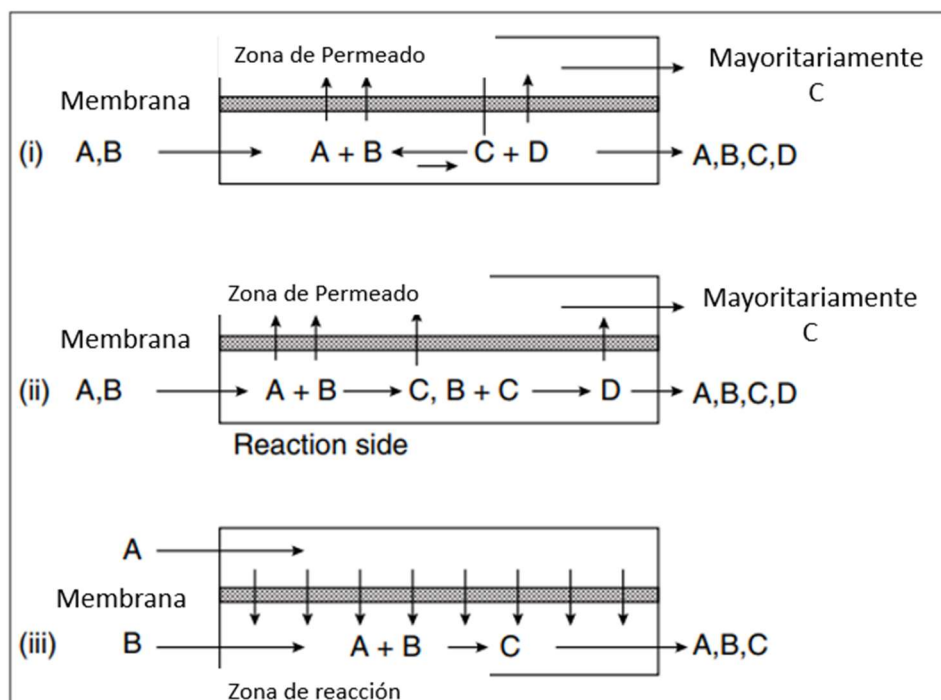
Zona de Permeado

Mayoritariamente C

Membrana

(i) A,B

A + B ⇄ C + D

A,B,C,D

Zona de Permeado

Mayoritariamente C

Membrana

(ii) A,B

A + B ⟶ C, B + C ⟶ D

A,B,C,D

Reaction side

A

Membrana

(iii) B

A + B ⟶ C

A,B,C

Zona de reacción